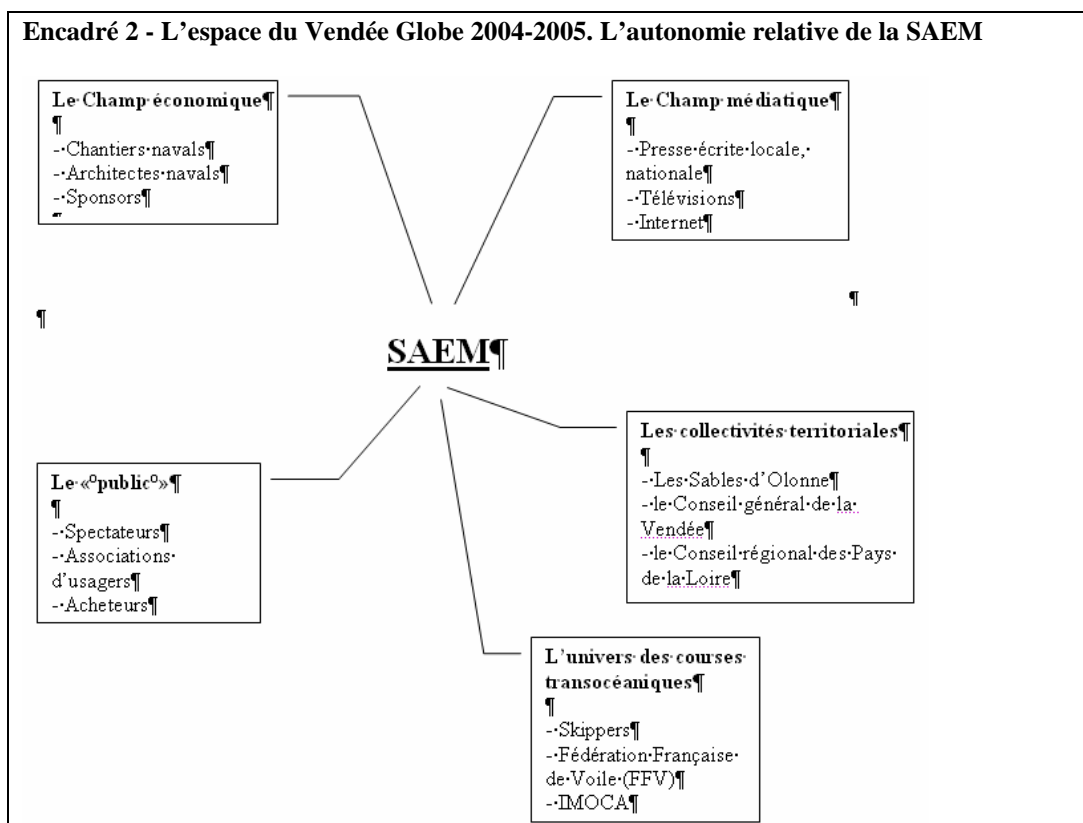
Encadré 2 - L'espace du Vendée Globe 2004-2005. L'autonomie relative de la SAEM

Le·Champ·économique¶
¶
-·Chantiers·navals¶
-·Architectes·navals¶
-·Sponsors¶

Le·Champ·médiatique¶
¶
-·Presse·écrite·locale,·nationale¶
-·Télévisions¶
-·Internet¶

¶

¶

SAEM¶

Le·«°public°»¶
¶
-·Spectateurs¶
-·Associations·d'usagers¶
-·Acheteurs¶

Les·collectivités·territoriales¶
¶
-·Les·Sables·d'Olonne¶
-·le·Conseil·général·de·la·Vendée¶
-·le·Conseil·régional·des·Pays·de·la·Loire¶

L'univers·des·courses·transocéaniques¶
¶
-·Skippers¶
-·Fédération·Française·de·Voile·(FFV)¶
-·IMOCA¶